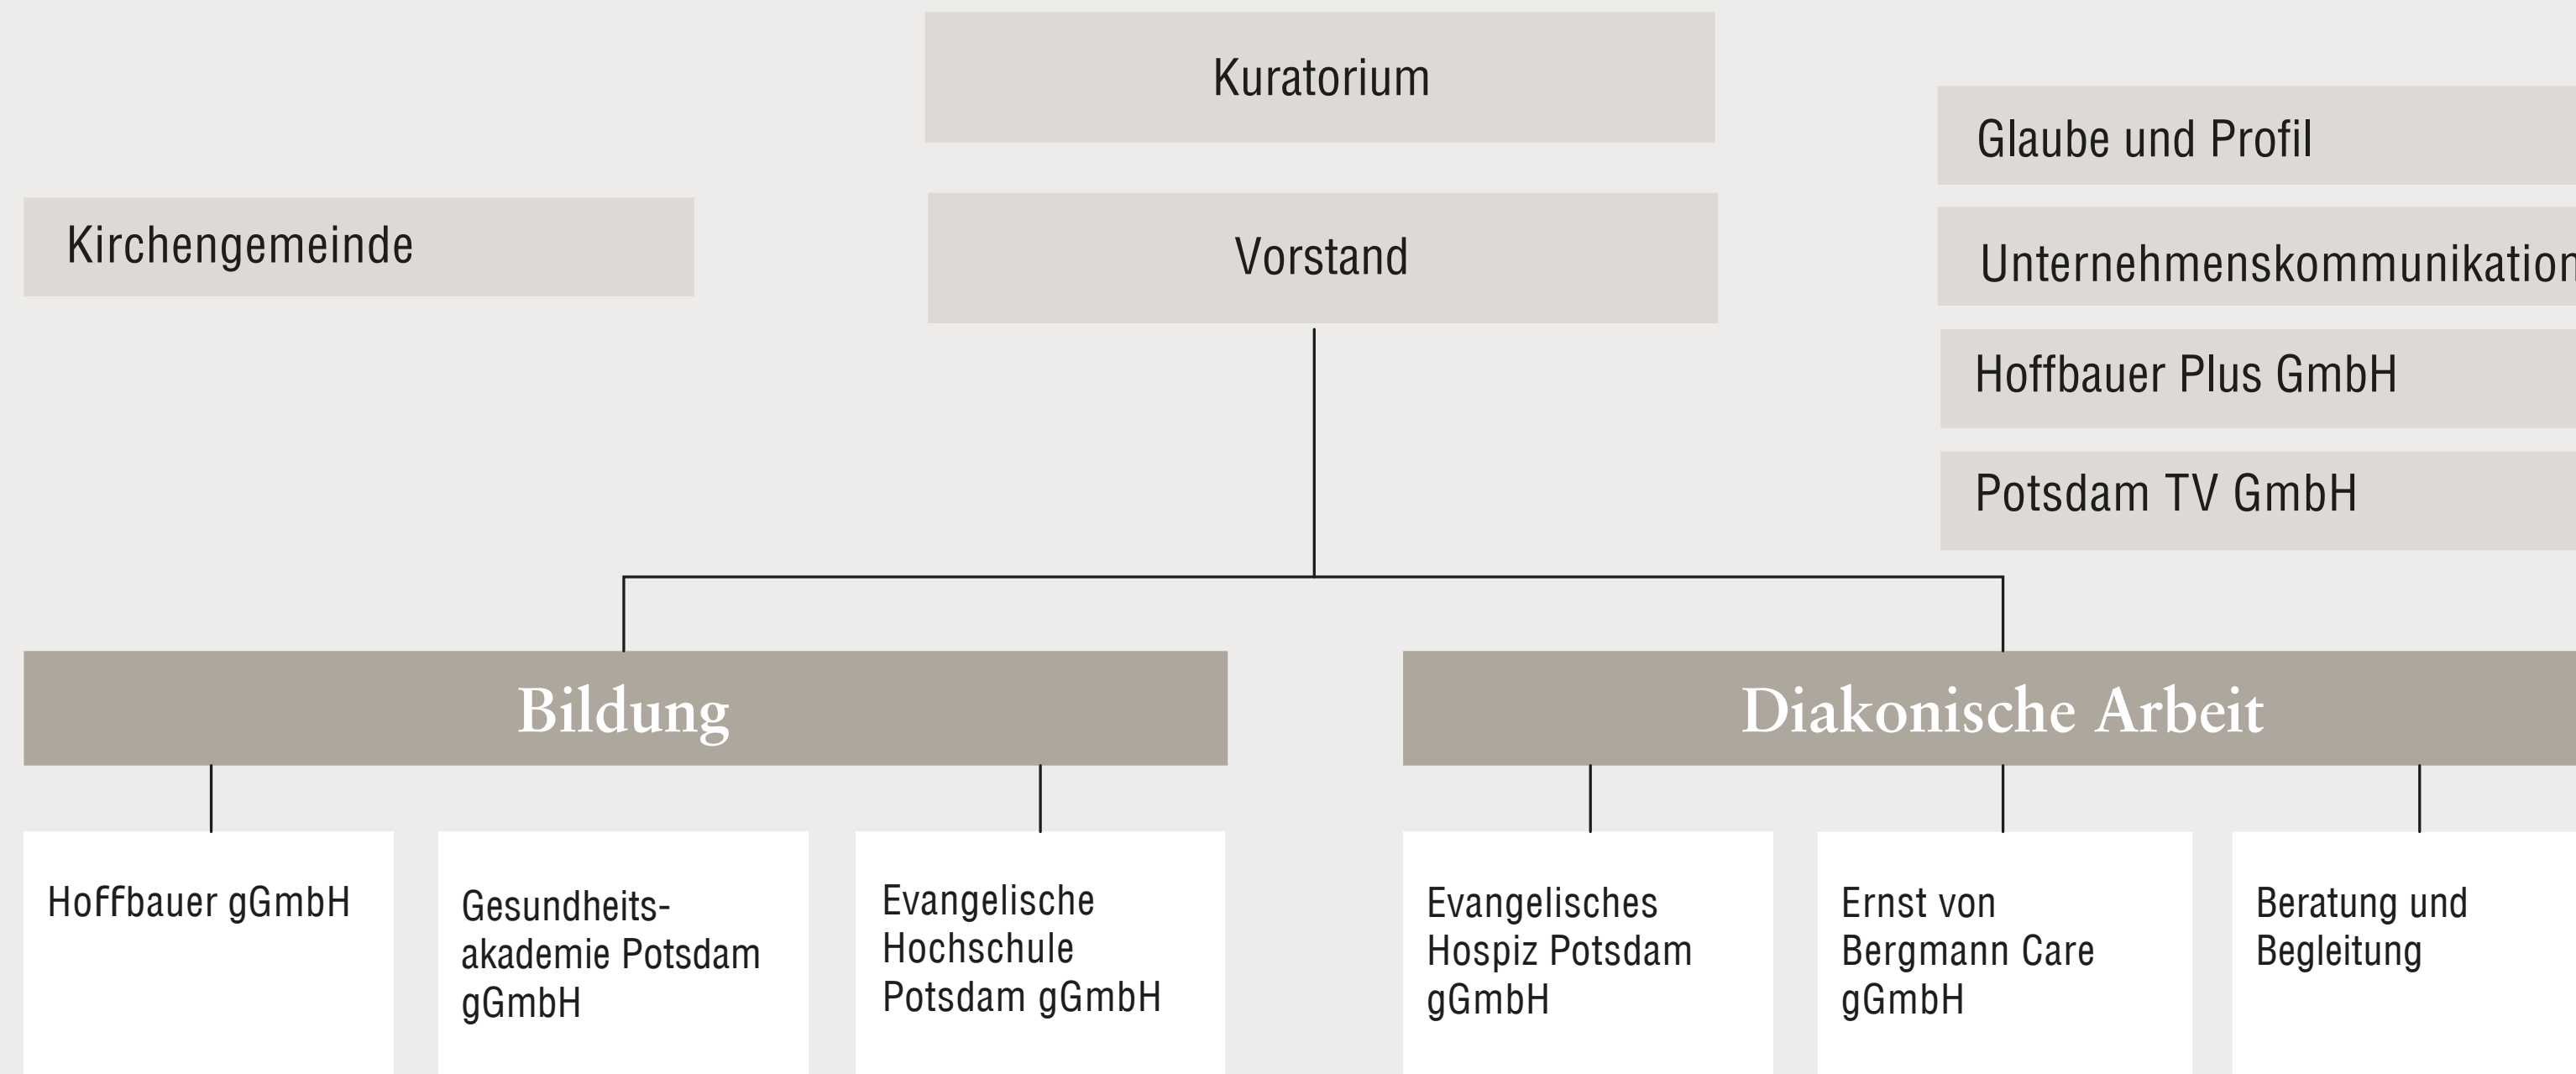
Kuratorium

Glaube und Profil

Kirchengemeinde

Vorstand

Unternehmenskommunikation

Hoffbauer Plus GmbH

Potsdam TV GmbH

Bildung

Diakonische Arbeit

Hoffbauer gGmbH

Gesundheitsakademie Potsdam gGmbH

Evangelische Hochschule Potsdam gGmbH

Evangelisches Hospiz Potsdam gGmbH

Ernst von Bergmann Care gGmbH

Beratung und Begleitung